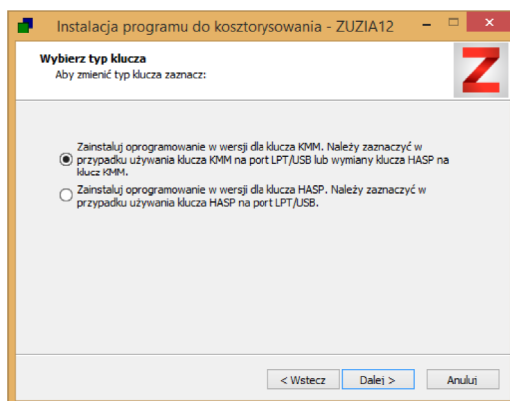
Instalacja programu do kosztorysowania - ZUZIA12

Wybierz typ klucza
Aby zmienić typ klucza zaznacz:

Z

Zainstaluj oprogramowanie w wersji dla klucza KMM. Należy zaznaczyć w przypadku używania klucza KMM na port LPT/USB lub wymiany klucza HASP na klucz KMM.

Zainstaluj oprogramowanie w wersji dla klucza HASP. Należy zaznaczyć w przypadku używania klucza HASP na port LPT/USB.

< Wstecz
Dalej >
Anuluj